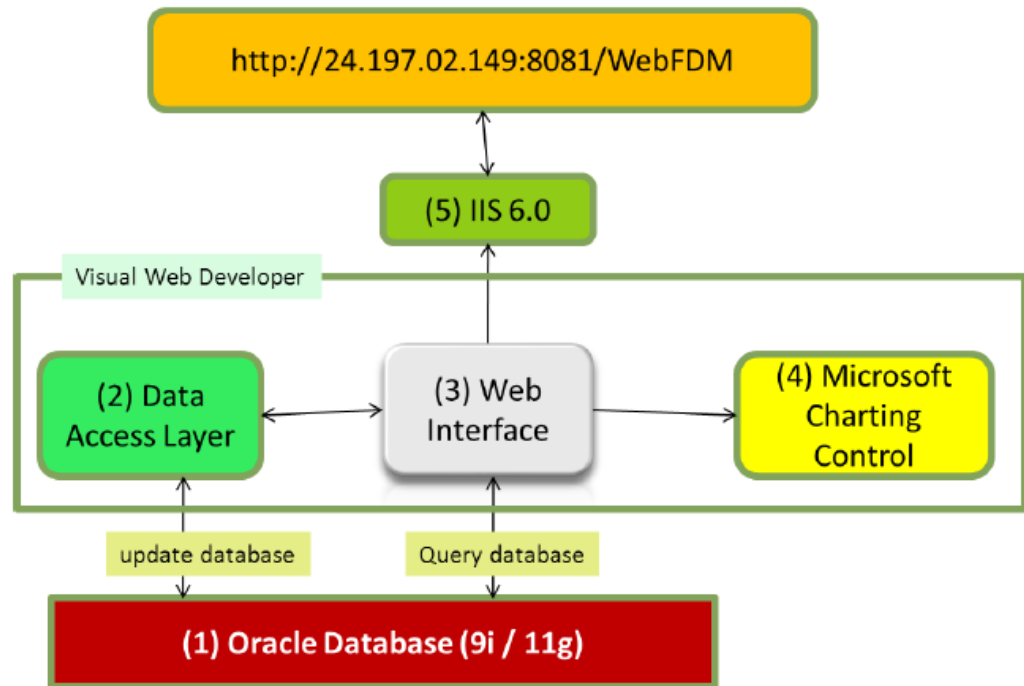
http://24.197.02.149:8081/WebFDM

(5) IIS 6.0

Visual Web Developer

(2) Data Access Layer

(3) Web Interface

(4) Microsoft Charting Control

update database

Query database

(1) Oracle Database (9i / 11g)